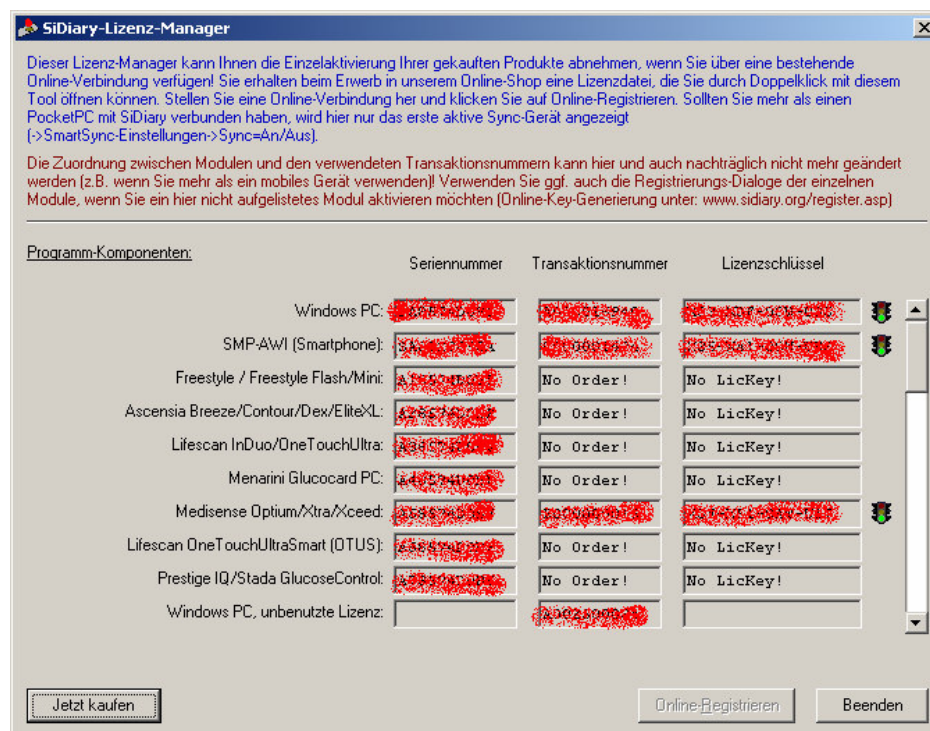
SiDiary-Lizenz-Manager

Dieser Lizenz-Manager kann Ihnen die Einzelaktivierung Ihrer gekauften Produkte abnehmen, wenn Sie über eine bestehende Online-Verbindung verfügen! Sie erhalten beim Erwerb in unserem Online-Shop eine Lizenzdatei, die Sie durch Doppelklick mit diesem Tool öffnen können. Stellen Sie eine Online-Verbindung her und klicken Sie auf Online-Registrieren. Sollten Sie mehr als einen PocketPC mit SiDiary verbunden haben, wird hier nur das erste aktive Sync-Gerät angezeigt (->SmartSync-Einstellungen->Sync=An/Aus).

Die Zuordnung zwischen Modulen und den verwendeten Transaktionsnummern kann hier und auch nachträglich nicht mehr geändert werden (z.B. wenn Sie mehr als ein mobiles Gerät verwenden)! Verwenden Sie ggf. auch die Registrierungs-Dialoge der einzelnen Module, wenn Sie ein hier nicht aufgelistetes Modul aktivieren möchten (Online-Key-Generierung unter: www.sidiary.org/register.asp)

Programm-Komponenten:

| | Seriennummer | Transaktionsnummer | Lizenzschlüssel |
|---|---|---|---|
| Windows PC: | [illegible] | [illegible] | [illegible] |
| SMP-AWI (Smartphone): | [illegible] | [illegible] | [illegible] |
| Freestyle / Freestyle Flash/Mini: | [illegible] | No Order! | No LicKey! |
| Ascensia Breeze/Contour/Dex/EliteXL: | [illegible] | No Order! | No LicKey! |
| Lifescan InDuo/OneTouchUltra: | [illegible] | No Order! | No LicKey! |
| Menarini Glucocard PC: | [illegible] | No Order! | No LicKey! |
| Medisense Optium/Xtra/Xceed: | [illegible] | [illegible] | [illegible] |
| Lifescan OneTouchUltraSmart (OTUS): | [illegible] | No Order! | No LicKey! |
| Prestige IQ/Stada GlucoseControl: | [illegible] | No Order! | No LicKey! |
| Windows PC, unbenutzte Lizenz: | | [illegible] | |

Jetzt kaufen

Online-Registrieren

Beenden